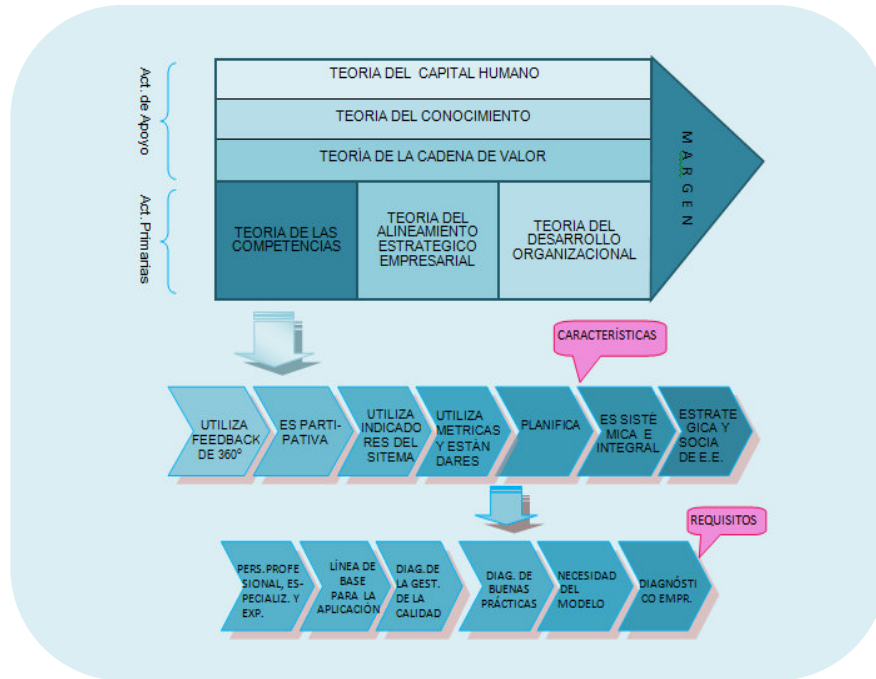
Act. de Apoyo

Act. Primarias

TEORIA DEL CAPITAL HUMANO

TEORIA DEL CONOCIMIENTO

TEORÍA DE LA CADENA DE VALOR

TEORIA DE LAS COMPETENCIAS

TEORIA DEL ALINEAMIENTO ESTRATEGICO EMPRESARIAL

TEORIA DEL DESARROLLO ORGANIZACIONAL

MARGEN

CARACTERÍSTICAS

UTILIZA FEEDBACK DE 360º

ES PARTIPATIVA

UTILIZA INDICADORES DEL SITEMA

UTILIZA METRICAS Y ESTÁNDARES

PLANIFICA

ES SISTÉMICA E INTEGRAL

ESTRATEGICA Y SOCIA DE E.E.

REQUISITOS

PERS. PROFESIONAL, ESPECIALIZ. Y EXP.

LÍNEA DE BASE PARA LA APLICACIÓN

DIAG. DE LA GEST. DE LA CALIDAD

DIAG. DE BUENAS PRÁCTICAS

NECESIDAD DEL MODELO

DIAGNÓSTICO EMPR.